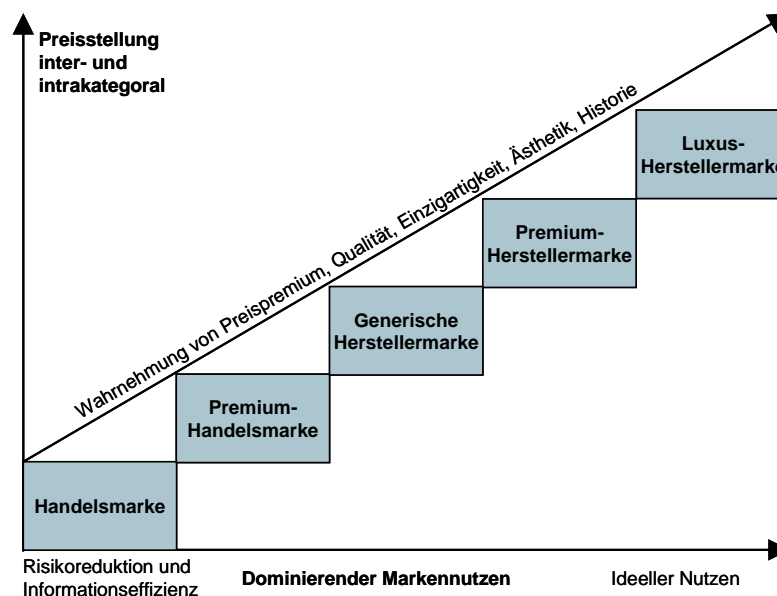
Preisstellung inter- und intrakategoral

Wahrnehmung von Preispremium, Qualität, Einzigartigkeit, Ästhetik, Historie

Luxus-Herstellermarke

Premium-Herstellermarke

Generische Herstellermarke

Premium-Handelsmarke

Handelsmarke

Risikoreduktion und Informationseffizienz

Dominierender Markennutzen

Ideeller Nutzen